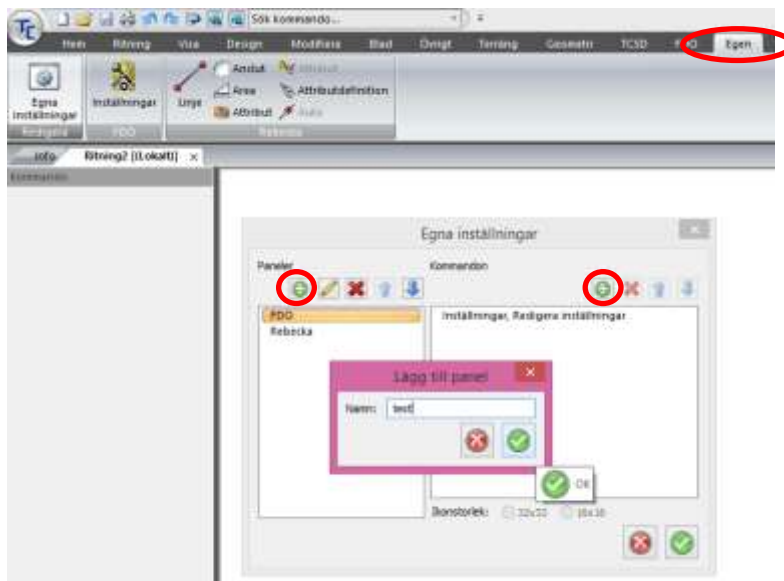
Sök kommando...

Hem Ritning Visa Design Modifiera Blad Övrigt Terräng Geometri TCSD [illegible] Egen

Egna inställningar
Redigera

Inställningar
PDO

Linje
Anslut
Area
Attribut
Attributdefinition
Rebecka

Info Ritning2 (Lokalt) ×

Kommandon

Egna inställningar

Paneler
Kommandon

PDO
Rebecka

Inställningar, Redigera inställningar

Lägg till panel

Namn: test

OK

Ikonstorlek: 32x32 16x16